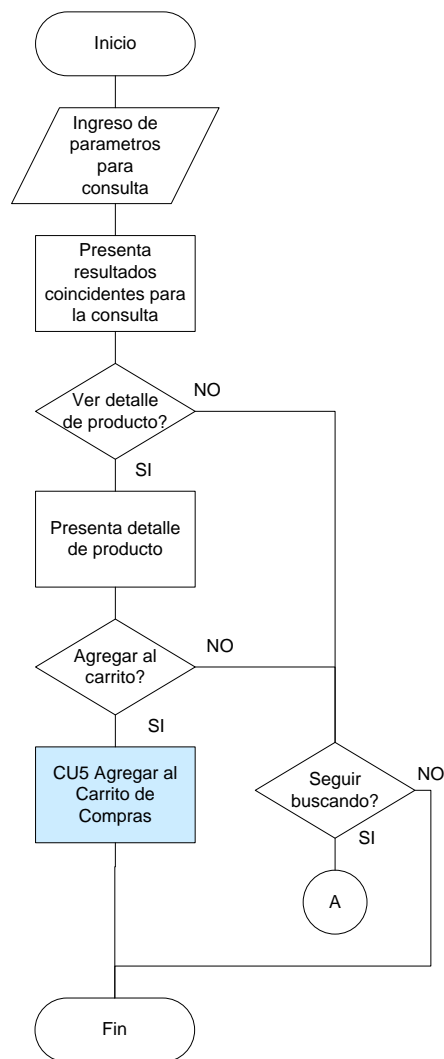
Inicio

Ingreso de parametros para consulta

Presenta resultados coincidentes para la consulta

Ver detalle de producto?

NO

SI

Presenta detalle de producto

Agregar al carrito?

NO

SI

CU5 Agregar al Carrito de Compras

Seguir buscando?

NO

SI

A

Fin